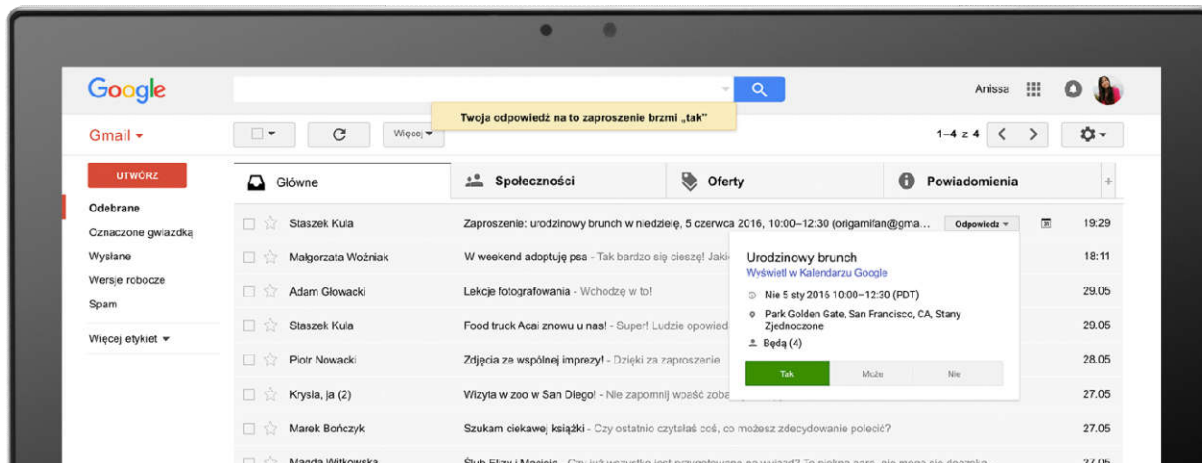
Google

Anissa

Twoja odpowiedź na to zaproszenie brzmi „tak"

Gmail ▾

Więcej ▾

1–4 z 4

UTWÓRZ

Odebrane
Oznaczone gwiazdką
Wysłane
Wersje robocze
Spam

Więcej etykiet ▾

Główne | Społeczności | Oferty | Powiadomienia

Staszek Kula | Zaproszenie: urodzinowy brunch w niedzielę, 5 czerwca 2016, 10:00–12:30 (origamifan@gma... | Odpowiedz ▾ | 19:29
Małgorzata Woźniak | W weekend adoptuję psa - Tak bardzo się cieszę! Jaki | 18:11
Adam Głowacki | Lekcje fotografowania - Wchodzę w to! | 29.05
Staszek Kula | Food truck Acai znowu u nas! - Super! Ludzie opowied | 29.05
Piotr Nowacki | Zdjęcia ze wspólnej imprezy! - Dzięki za zaproszenie | 28.05
Krysia, ja (2) | Wizyta w zoo w San Diego! - Nie zapomnij wobec zoba | 27.05
Marek Bończyk | Szukam ciekawej książki - Czy ostatnio czytałaś coś, co możesz zdecydowanie polecić? | 27.05
Magda Witkowska | Ślub Elizy i Macieja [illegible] | 27.05

Urodzinowy brunch
Wyświetl w Kalendarzu Google
Nie 5 cze 2016 10:00–12:30 (PDT)
Park Golden Gate, San Francisco, CA, Stany Zjednoczone
Będą (4)
Tak | Może | Nie